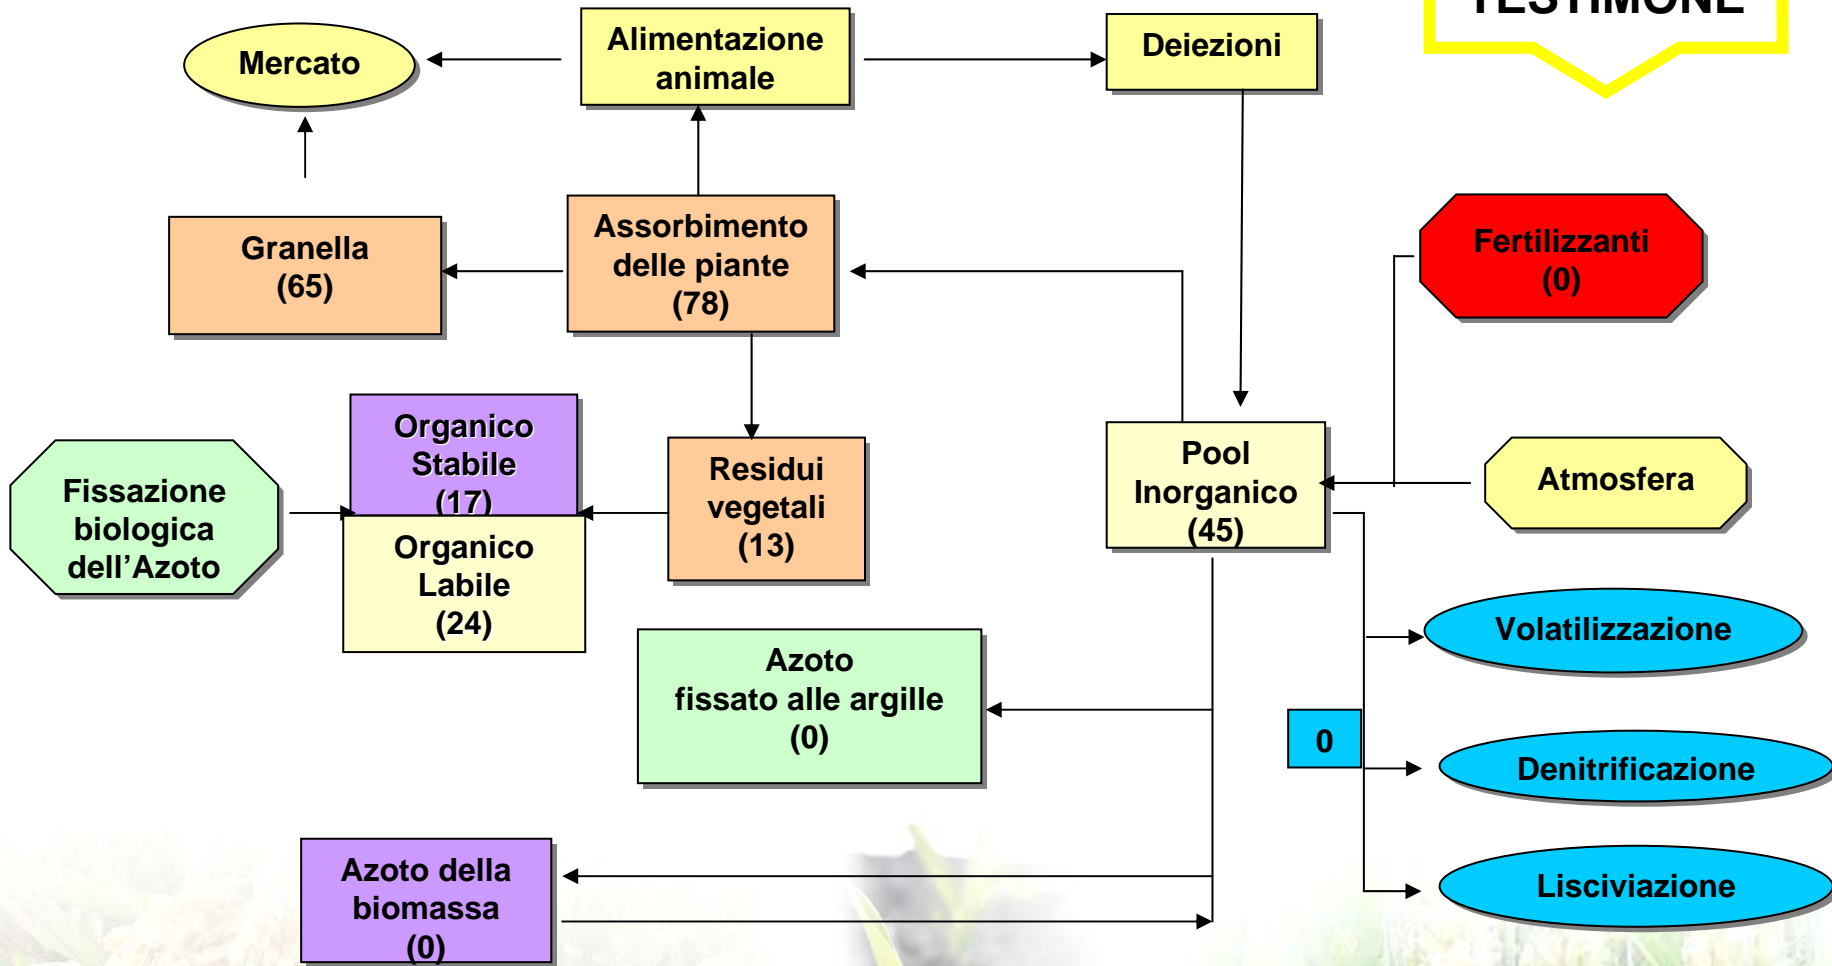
TESTIMONE

Mercato

Alimentazione animale

Deiezioni

Granella (65)

Assorbimento delle piante (78)

Fertilizzanti (0)

Organico Stabile (17)

Residui vegetali (13)

Pool Inorganico (45)

Atmosfera

Fissazione biologica dell’Azoto

Organico Labile (24)

Volatilizzazione

Azoto fissato alle argille (0)

0

Denitrificazione

Azoto della biomassa (0)

Lisciviazione